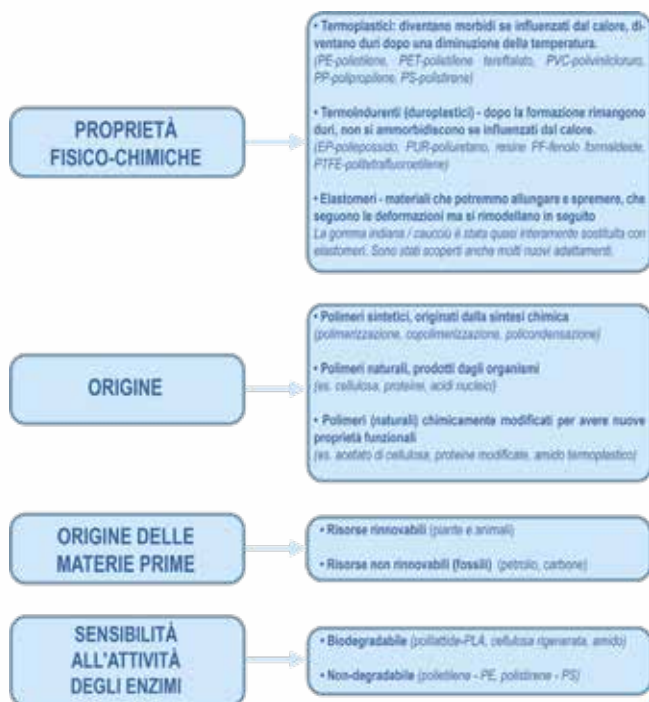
PROPRIETÀ FISICO-CHIMICHE

• Termoplastici: diventano morbidi se influenzati dal calore, diventano duri dopo una diminuzione della temperatura.
(PE-polietilene, PET-polietilene tereftalato, PVC-polivinilcloruro, PP-polipropilene, PS-polistirene)

• Termoindurenti (duroplastici) - dopo la formazione rimangono duri, non si ammorbidiscono se influenzati dal calore.
(EP-poliepossido, PUR-poliuretano, resine PF-fenolo formaldeide, PTFE-politetrafluoroetilene)

• Elastomeri - materiali che potremmo allungare e spremere, che seguono le deformazioni ma si rimodellano in seguito
La gomma indiana / caucciù è stata quasi interamente sostituita con elastomeri. Sono stati scoperti anche molti nuovi adattamenti.

ORIGINE

• Polimeri sintetici, originati dalla sintesi chimica
(polimerizzazione, copolimerizzazione, policondensazione)

• Polimeri naturali, prodotti dagli organismi
(es. cellulosa, proteine, acidi nucleici)

• Polimeri (naturali) chimicamente modificati per avere nuove proprietà funzionali
(es. acetato di cellulosa, proteine modificate, amido termoplastico)

ORIGINE DELLE MATERIE PRIME

• Risorse rinnovabili (piante e animali)

• Risorse non rinnovabili (fossili) (petrolio, carbone)

SENSIBILITÀ ALL'ATTIVITÀ DEGLI ENZIMI

• Biodegradabile (polilattide-PLA, cellulosa rigenerata, amido)

• Non-degradabile (polietilene - PE, polistirene - PS)